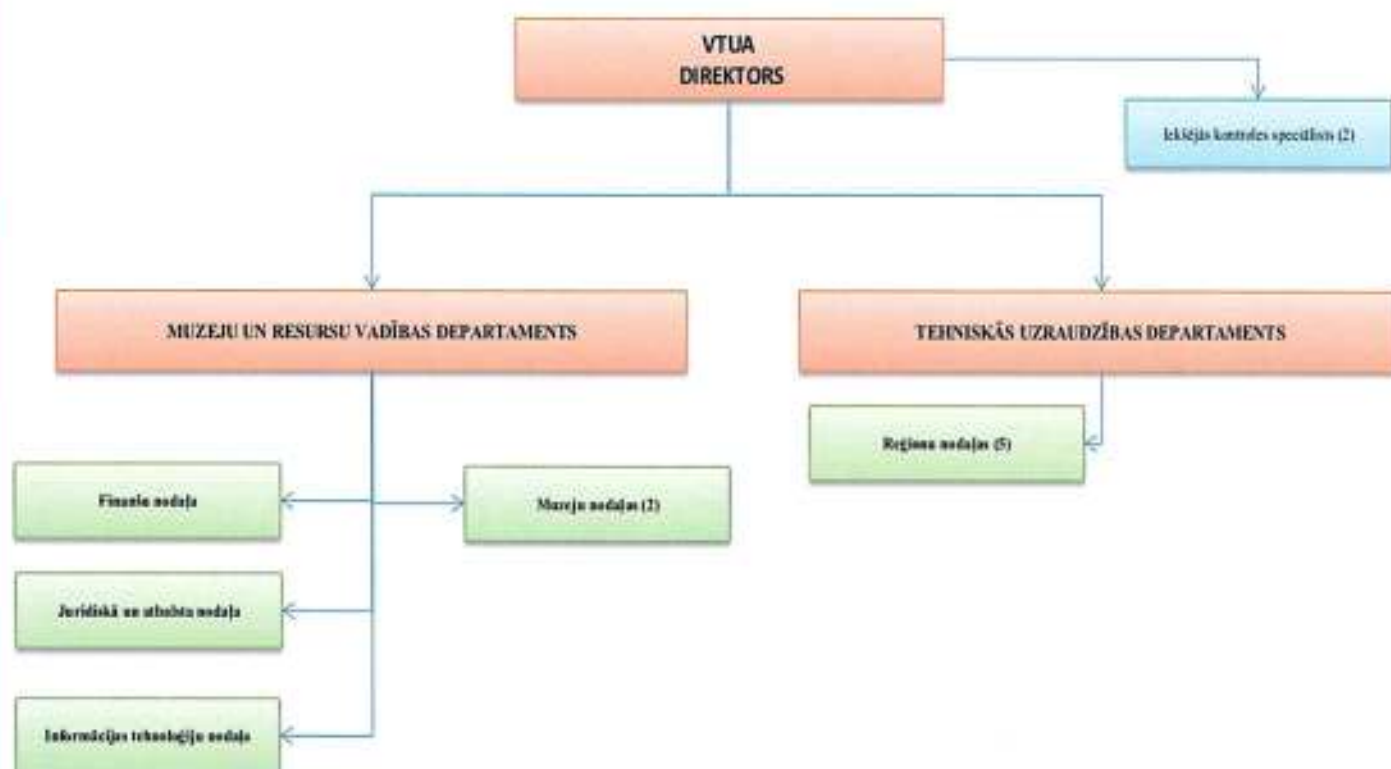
VTUA
DIREKTORS

Iekšējās kontroles speciālists (2)

MUZEJU UN RESURSU VADĪBAS DEPARTAMENTS

TEHNISKĀS UZRAUDZĪBAS DEPARTAMENTS

Reģionu nodaļas (5)

Finanšu nodaļa

Muzeju nodaļas (2)

Juridiskā un atbalsta nodaļa

Informācijas tehnoloģiju nodaļa